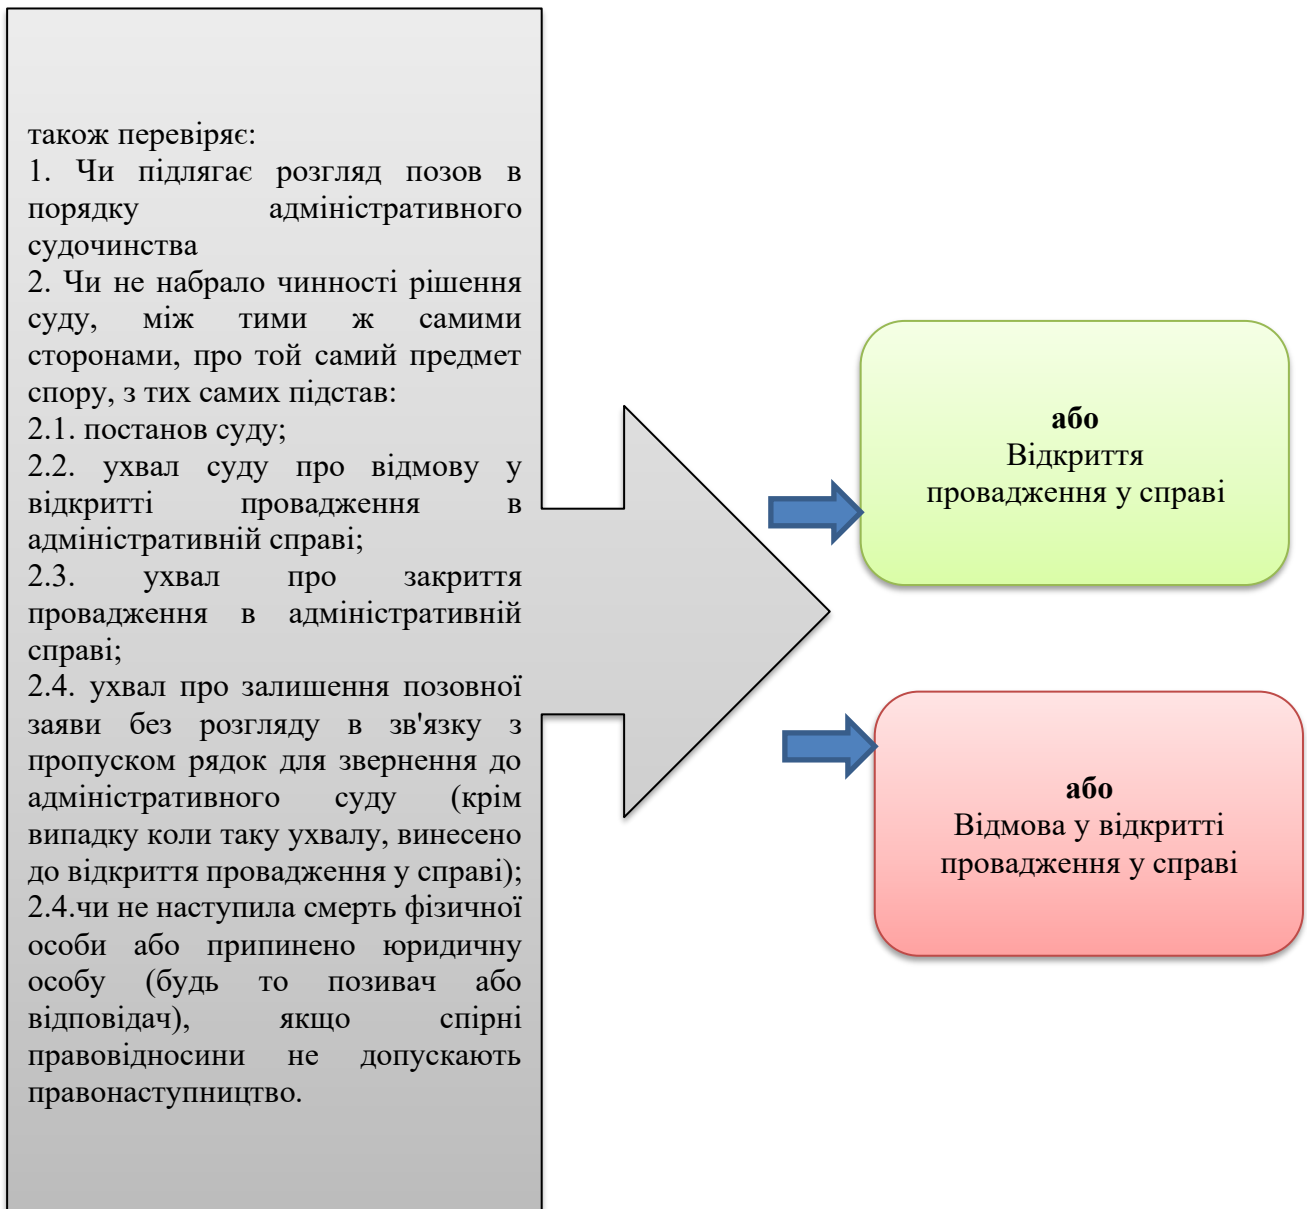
також перевіряє:
1. Чи підлягає розгляд позов в порядку адміністративного судочинства
2. Чи не набрало чинності рішення суду, між тими ж самими сторонами, про той самий предмет спору, з тих самих підстав:
2.1. постанов суду;
2.2. ухвал суду про відмову у відкритті провадження в адміністративній справі;
2.3. ухвал про закриття провадження в адміністративній справі;
2.4. ухвал про залишення позовної заяви без розгляду в зв'язку з пропуском рядок для звернення до адміністративного суду (крім випадку коли таку ухвалу, винесено до відкриття провадження у справі);
2.4.чи не наступила смерть фізичної особи або припинено юридичну особу (будь то позивач або відповідач), якщо спірні правовідносини не допускають правонаступництво.

або
Відкриття провадження у справі

або
Відмова у відкритті провадження у справі